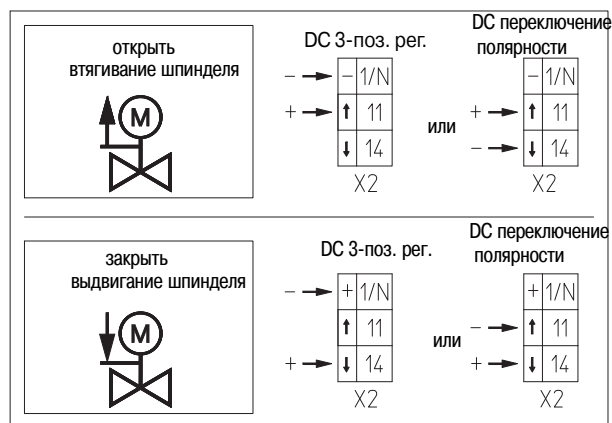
открыть
втягивание шпинделя

M

DC 3-поз. рег.

– – 1/N
+ ↑ 11
↓ 14
X2

или

DC переключение полярности

– 1/N
+ ↑ 11
– ↓ 14
X2

закрыть
выдвигание шпинделя

M

DC 3-поз. рег.

– + 1/N
↑ 11
+ ↓ 14
X2

или

DC переключение полярности

+ 1/N
– ↑ 11
+ ↓ 14
X2